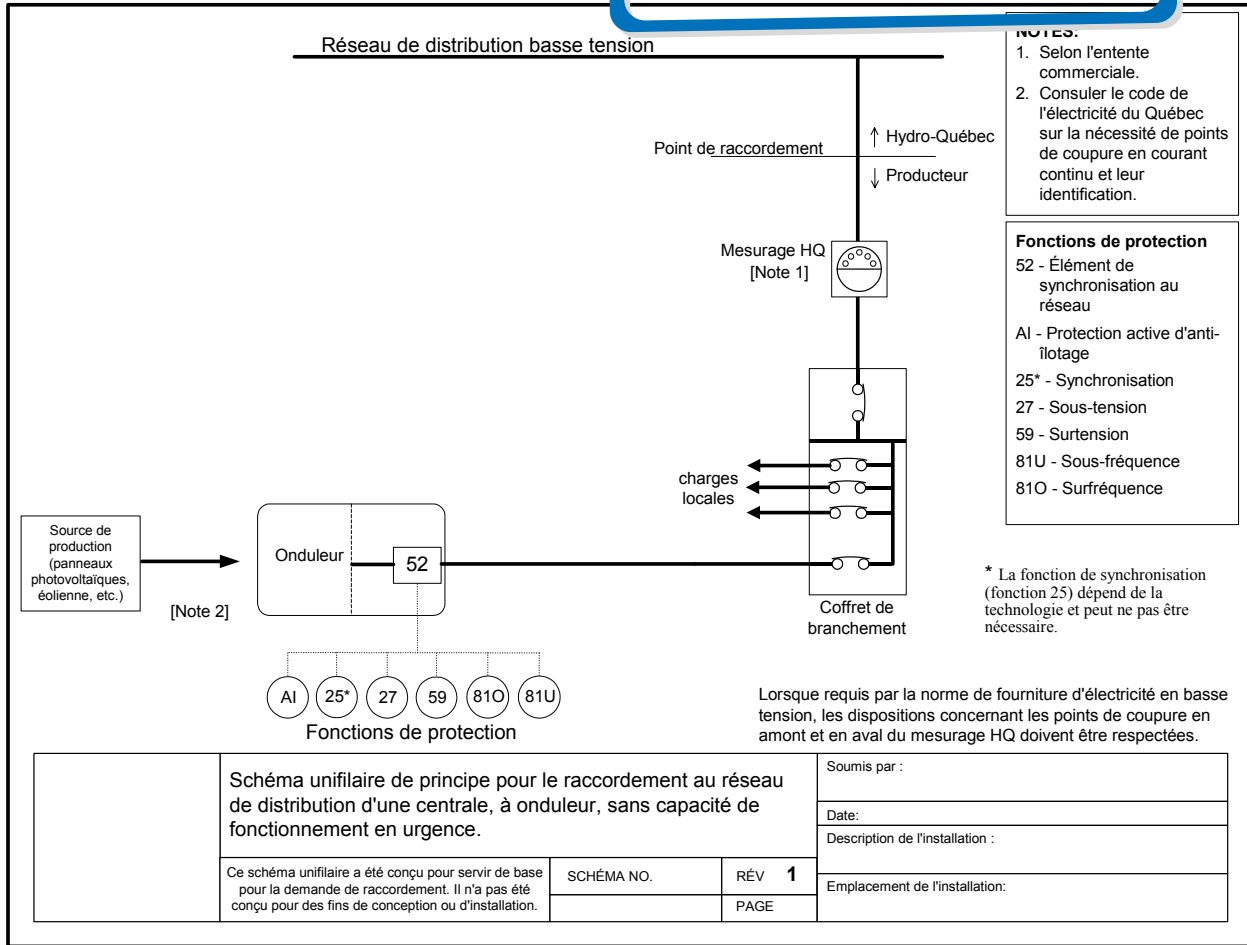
Réseau de distribution basse tension

NOTES:
1. Selon l'entente commerciale.
2. Consulter le code de l'électricité du Québec sur la nécessité de points de coupure en courant continu et leur identification.

Point de raccordement

↑ Hydro-Québec

↓ Producteur

Mesurage HQ [Note 1]

Fonctions de protection
52 - Élément de synchronisation au réseau
AI - Protection active d'anti-îlotage
25* - Synchronisation
27 - Sous-tension
59 - Surtension
81U - Sous-fréquence
81O - Surfréquence

charges locales

Source de production (panneaux photovoltaïques, éolienne, etc.)

Onduleur

52

[Note 2]

Coffret de branchement

* La fonction de synchronisation (fonction 25) dépend de la technologie et peut ne pas être nécessaire.

AI
25*
27
59
81O
81U

Fonctions de protection

Lorsque requis par la norme de fourniture d'électricité en basse tension, les dispositions concernant les points de coupure en amont et en aval du mesurage HQ doivent être respectées.

| | Schéma unifilaire de principe pour le raccordement au réseau de distribution d'une centrale, à onduleur, sans capacité de fonctionnement en urgence. | | | Soumis par : |
|---|---|---|---|---|
| | | | | Date: |
| | | | | Description de l'installation : |
| | Ce schéma unifilaire a été conçu pour servir de base pour la demande de raccordement. Il n'a pas été conçu pour des fins de conception ou d'installation. | SCHÉMA NO. | RÉV 1 | Emplacement de l'installation: |
| | | | PAGE | |